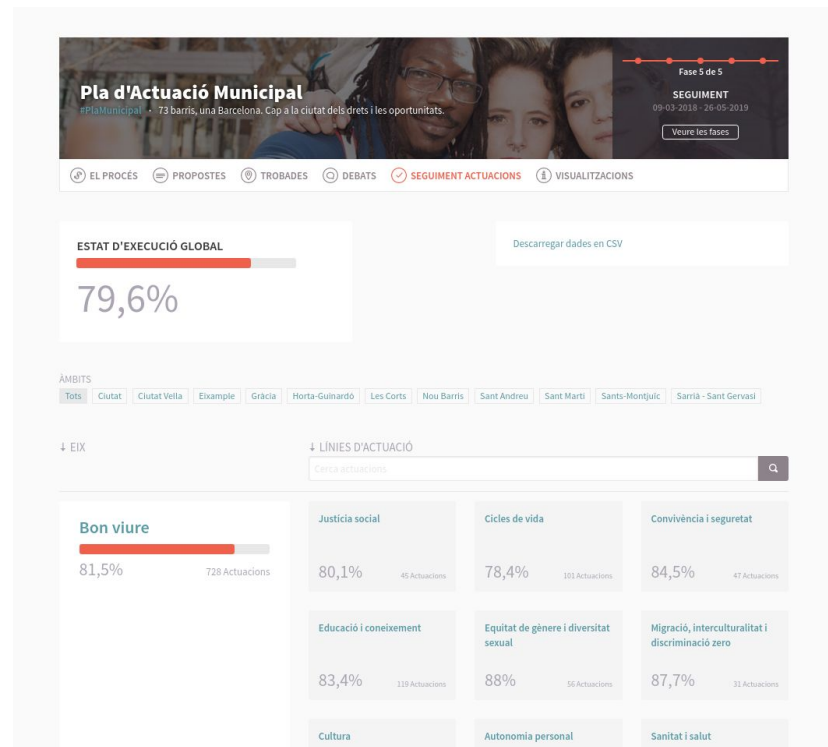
Pla d'Actuació Municipal

#PlaMunicipal · 73 barris, una Barcelona. Cap a la ciutat dels drets i les oportunitats.

Fase 5 de 5

SEGUIMENT

09-03-2018 - 26-05-2019

Veure les fases

EL PROCÉS PROPOSTES TROBADES DEBATS SEGUIMENT ACTUACIONS VISUALITZACIONS

ESTAT D'EXECUCIÓ GLOBAL

79,6%

Descarregar dades en CSV

ÀMBITS

Tots Ciutat Ciutat Vella Eixample Gràcia Horta-Guinardó Les Corts Nou Barris Sant Andreu Sant Martí Sants-Montjuïc Sarrià - Sant Gervasi

↓ EIX

↓ LÍNIES D'ACTUACIÓ

Cerca actuacions

Bon viure

81,5% 728 Actuacions

Justícia social

80,1% 45 Actuacions

Cicles de vida

78,4% 101 Actuacions

Convivència i seguretat

84,5% 47 Actuacions

Educació i coneixement

83,4% 119 Actuacions

Equitat de gènere i diversitat sexual

88% 56 Actuacions

Migració, interculturalitat i discriminació zero

87,7% 31 Actuacions

Cultura

Autonomia personal

Sanitat i salut